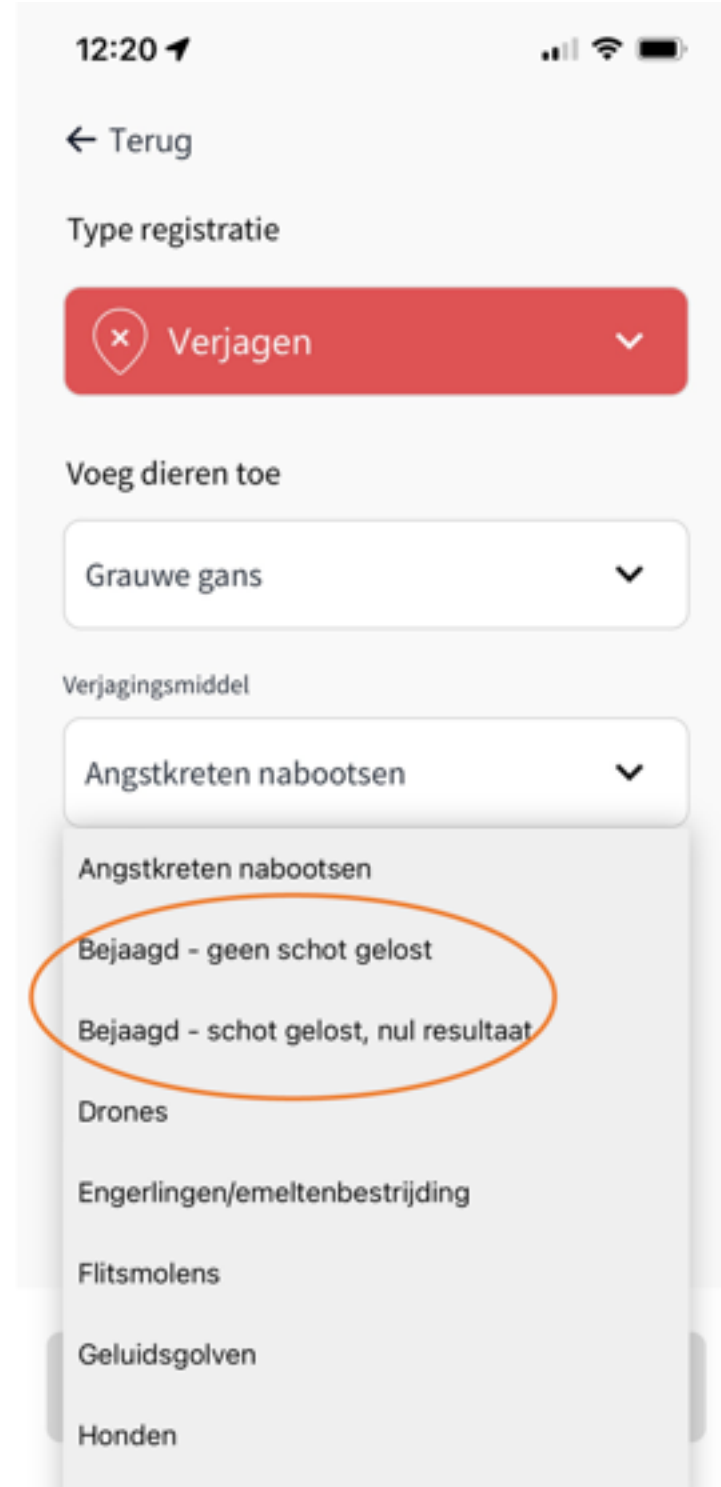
12:20

← Terug

Type registratie

Verjagen

Voeg dieren toe

Grauwe gans

Verjagingsmiddel

Angstkreten nabootsen

Angstkreten nabootsen

Bejaagd - geen schot gelost

Bejaagd - schot gelost, nul resultaat

Drones

Engerlingen/emeltenbestrijding

Flitsmolens

Geluidsgolven

Honden